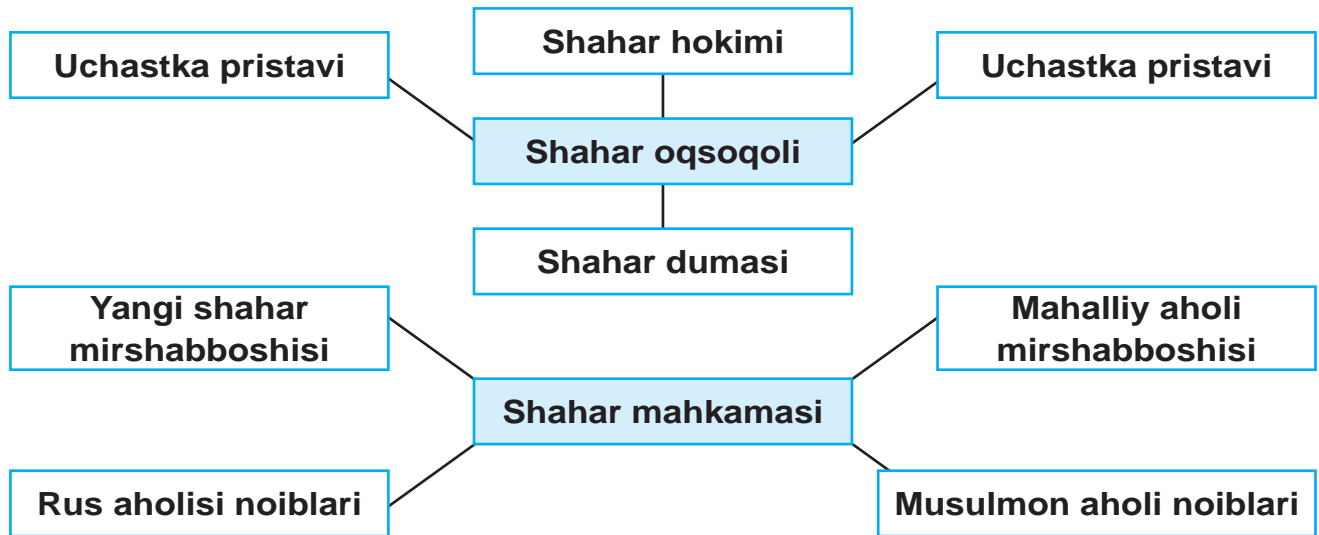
Shahar hokimi

Uchastka pristavi

Uchastka pristavi

Shahar oqsoqoli

Shahar dumasi

Yangi shahar mirshabboshisi

Mahalliy aholi mirshabboshisi

Shahar mahkamasi

Rus aholisi noiblari

Musulmon aholi noiblari